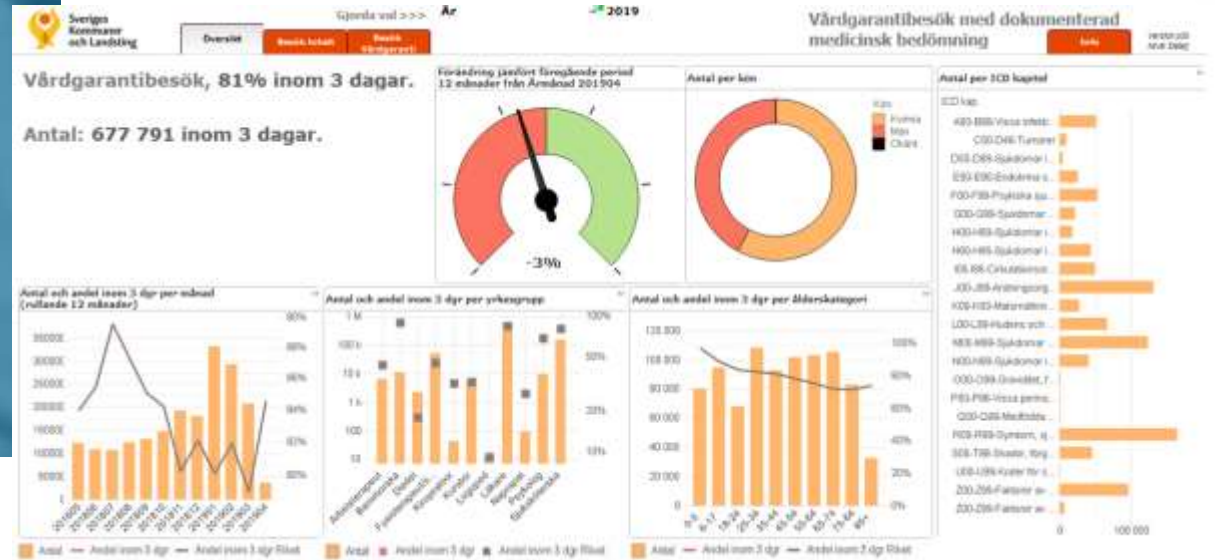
Sveriges Kommuner och Landsting

Översikt | Besök totalt | Besök Vårdgaranti

Gjorda val >>> År 2019

Vårdgarantibesök med dokumenterad medicinsk bedömning

Info

Vårdgarantibesök, 81% inom 3 dagar.

Antal: 677 791 inom 3 dagar.

Förändring jämfört föregående period 12 månader från Årmånad 201904

-3%

Antal per kön

Kön
Kvinna
Man
Okänt

Antal per ICD kapitel

ICD kap.
A00-B99-Vissa infekt...
C00-D48-Tumörer
D50-D89-Sjukdomar i...
E00-E90-Endokrina s...
F00-F99-Psykiska sju...
G00-G99-Sjukdomar ...
H00-H59-Sjukdomar i...
H60-H95-Sjukdomar i...
I00-I99-Cirkulationsor...
J00-J99-Andningsorg...
K00-K93-Matsmältnin...
L00-L99-Hudens och ...
M00-M99-Sjukdomar i...
N00-N99-Sjukdomar i...
O00-O99-Graviditet, f...
P00-P96-Vissa perina...
Q00-Q99-Medfödda ...
R00-R99-Symtom, sj...
S00-T98-Skador, förg...
U00-U99-Koder för s...
Z00-Z99-Faktorer av...
Z00-Z99-Faktorer av...

0 100 000

Antal och andel inom 3 dgr per månad (rullande 12 månader)

350000 300000 250000 200000 150000 100000 50000 1
90% 88% 86% 84% 82% 80%
201805 201806 201807 201808 201809 201810 201811 201812 201901 201902 201903 201904

Antal — Andel inom 3 dgr — Andel inom 3 dgr Riket

Antal och andel inom 3 dgr per yrkesgrupp

1 M 100 k 10 k 1 k 100 10
100% 50% 20% 10%
Arbetsterapeut Barnmorska Dietist Fysioterapeut Kiropraktor Kurator Logoped Läkare Naprapat Psykolog Sjuksköterska

Antal ■ Andel inom 3 dgr ■ Andel inom 3 dgr Riket

Antal och andel inom 3 dgr per ålderskategori

120 000 100 000 80 000 60 000 40 000 20 000 0
100% 80% 60% 40% 20% 0%
0-5 6-17 18-24 25-34 35-44 45-54 55-64 65-74 75-84 85+

Antal — Andel inom 3 dgr — Andel inom 3 dgr Riket